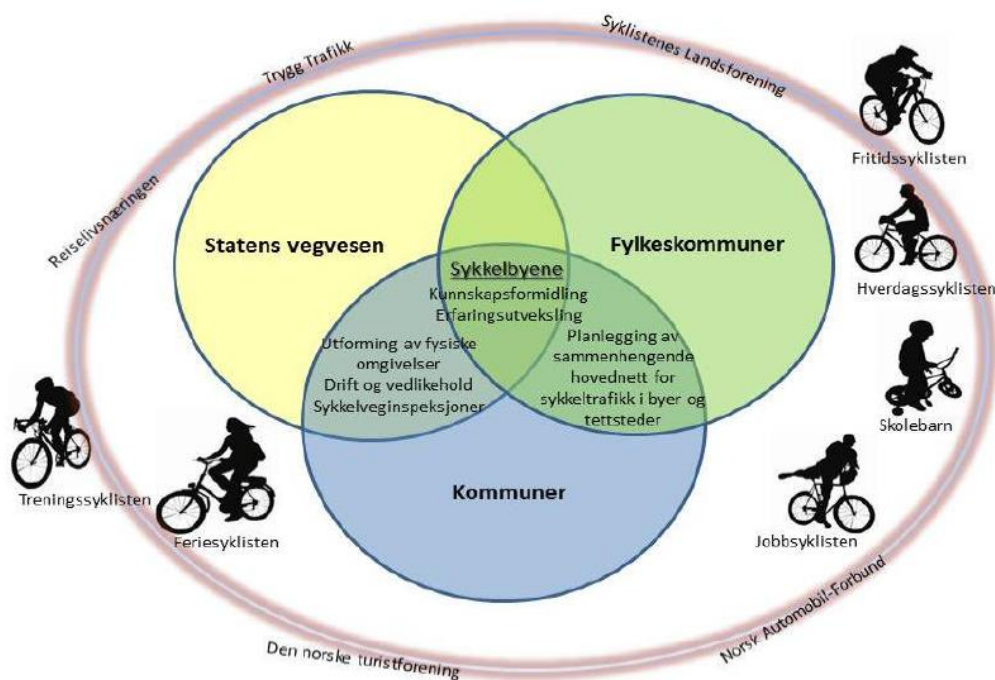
Trygg Trafikk

Syklistenes Landsforening

Reiselivsnæringen

Statens vegvesen

Fylkeskommuner

Sykkelbyene
Kunnskapsformidling
Erfaringsutveksling

Utforming av fysiske omgivelser
Drift og vedlikehold
Sykkelveginspeksjoner

Planlegging av sammenhengende hovednett for sykkeltrafikk i byer og tettsteder

Kommuner

Fritidssyklisten

Hverdagssyklisten

Skolebarn

Jobbsyklisten

Treningssyklisten

Feriesyklisten

Den norske turistforening

Norsk Automobil-Forbund